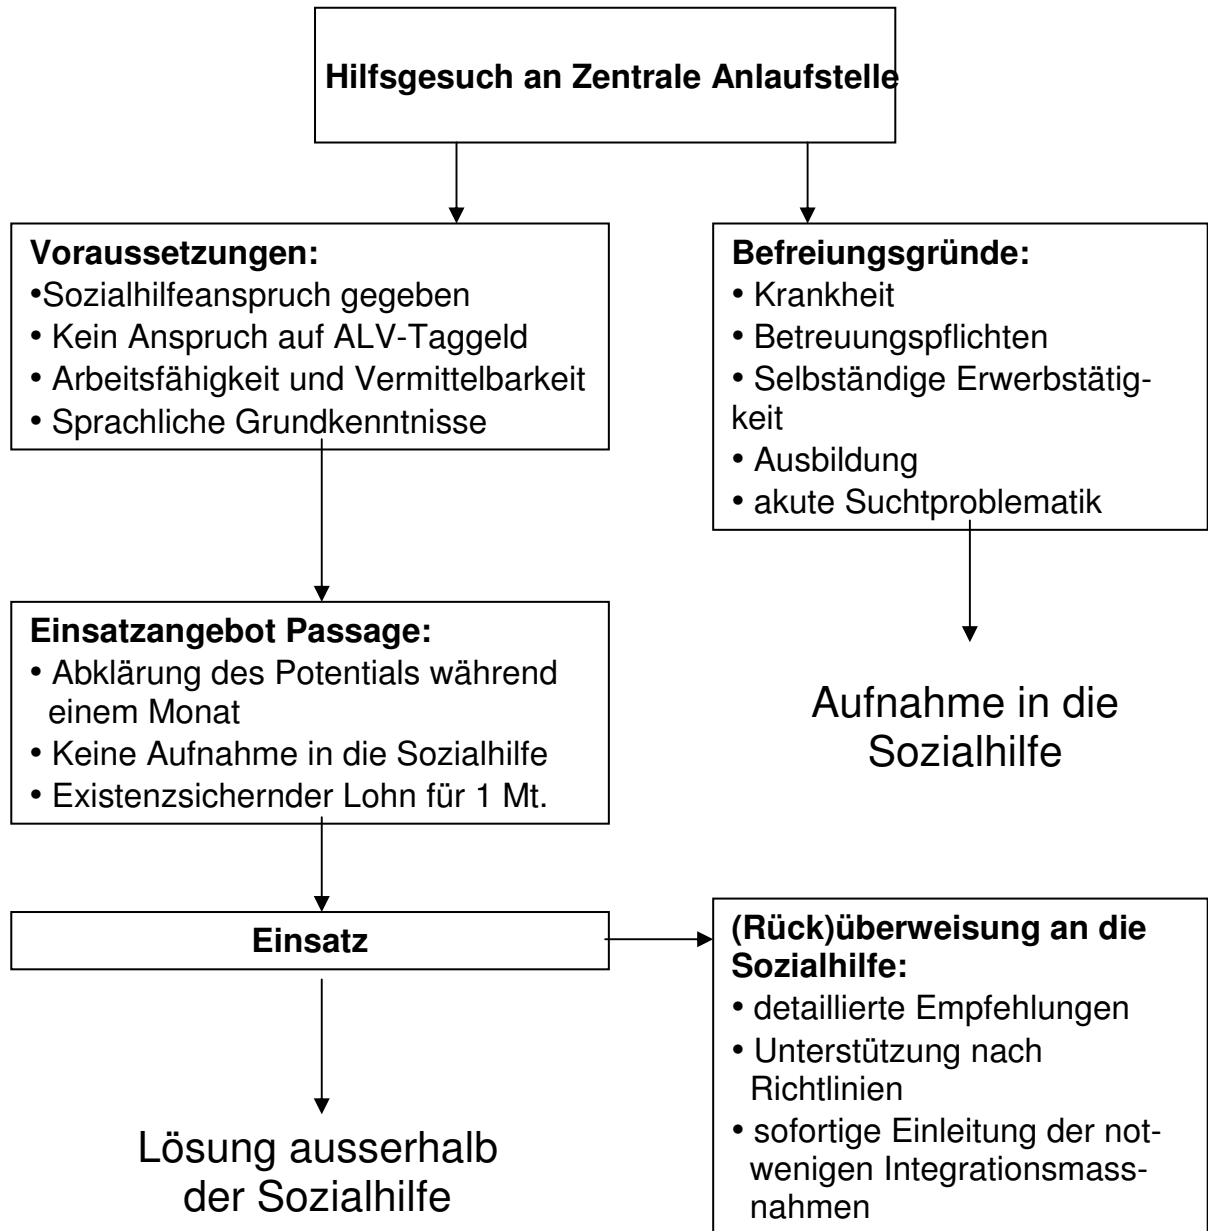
Hilfsgesuch an Zentrale Anlaufstelle

Voraussetzungen:
•Sozialhilfeanspruch gegeben
• Kein Anspruch auf ALV-Taggeld
• Arbeitsfähigkeit und Vermittelbarkeit
• Sprachliche Grundkenntnisse

Befreiungsgründe:
• Krankheit
• Betreuungspflichten
• Selbständige Erwerbstätigkeit
• Ausbildung
• akute Suchtproblematik

Einsatzangebot Passage:
• Abklärung des Potentials während einem Monat
• Keine Aufnahme in die Sozialhilfe
• Existenzsichernder Lohn für 1 Mt.

Aufnahme in die Sozialhilfe

Einsatz

(Rück)überweisung an die Sozialhilfe:
• detaillierte Empfehlungen
• Unterstützung nach Richtlinien
• sofortige Einleitung der notwenigen Integrationsmassnahmen

Lösung ausserhalb der Sozialhilfe